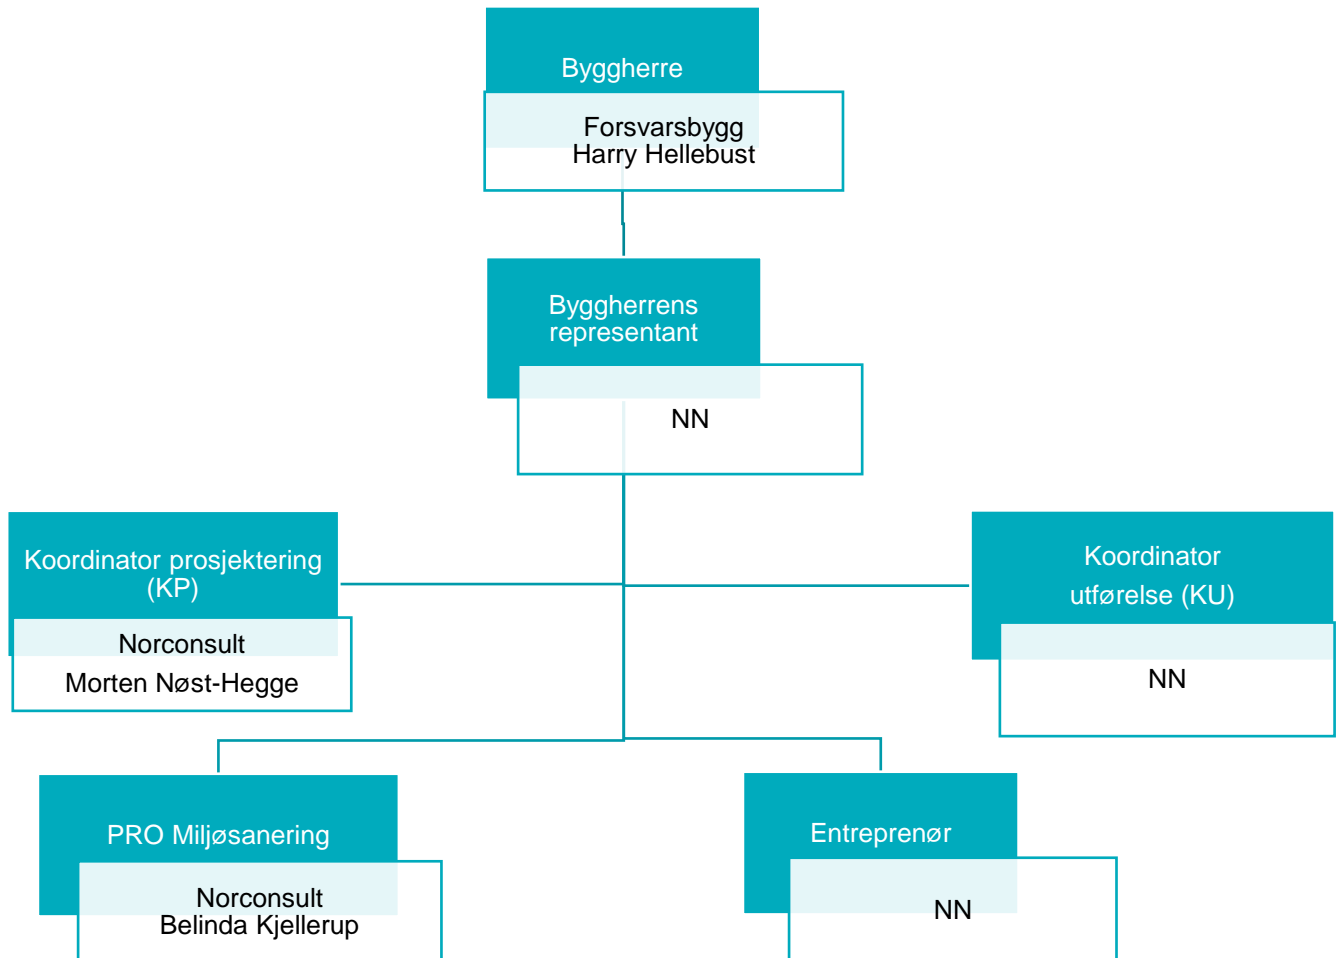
Byggherre

Forsvarsbygg
Harry Hellebust

Byggherrens representant

NN

Koordinator prosjektering (KP)

Norconsult
Morten Nøst-Hegge

Koordinator utførelse (KU)

NN

PRO Miljøsanering

Norconsult
Belinda Kjellerup

Entreprenør

NN